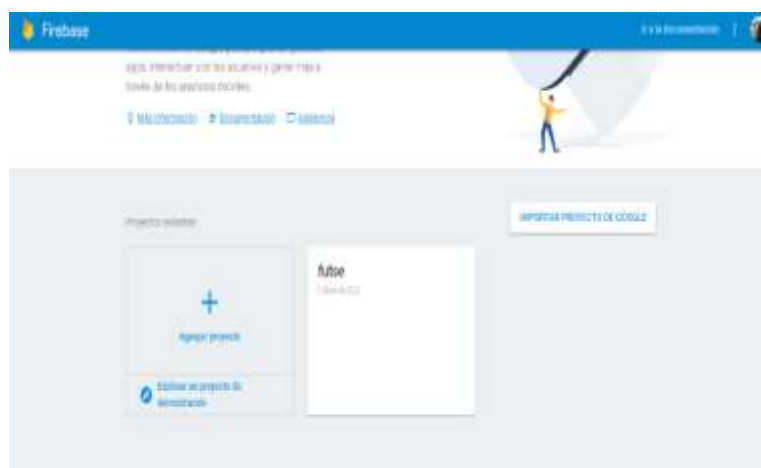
Firebase

Ir a la documentación

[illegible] apps, interactuar con los usuarios y ganar más a través de los anuncios móviles.

Más información  Documentación  Asistencia

Proyectos recientes

IMPORTAR PROYECTO DE GOOGLE

+
Agregar proyecto

Explorar un proyecto de demostración

futse
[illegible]